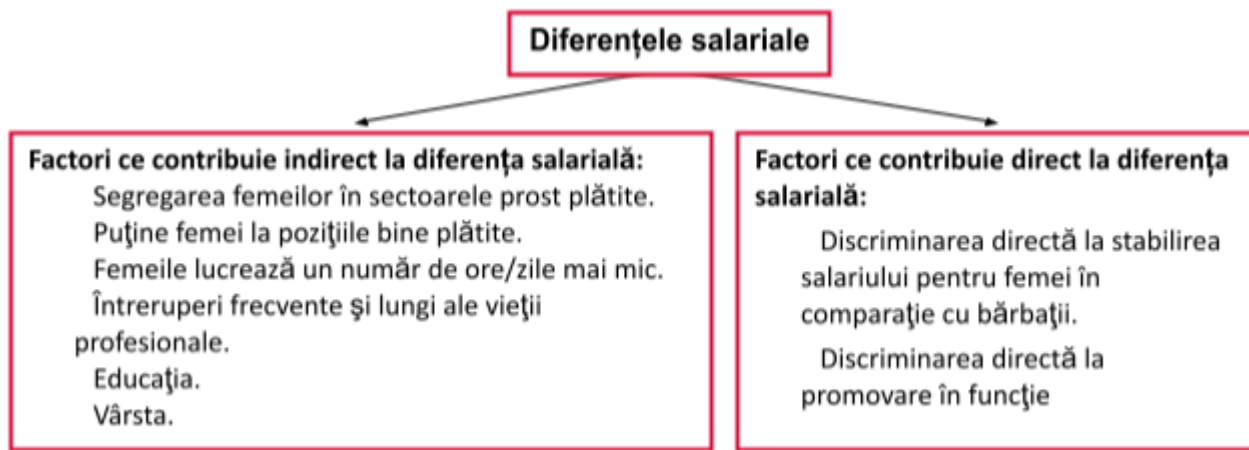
Diferențele salariale

Factori ce contribuie indirect la diferența salarială:
Segregarea femeilor în sectoarele prost plătite.
Puţine femei la poziţiile bine plătite.
Femeile lucrează un număr de ore/zile mai mic.
Întreruperi frecvente şi lungi ale vieţii profesionale.
Educaţia.
Vârsta.

Factori ce contribuie direct la diferența salarială:
Discriminarea directă la stabilirea salariului pentru femei în comparaţie cu bărbaţii.
Discriminarea directă la promovare în funcţie